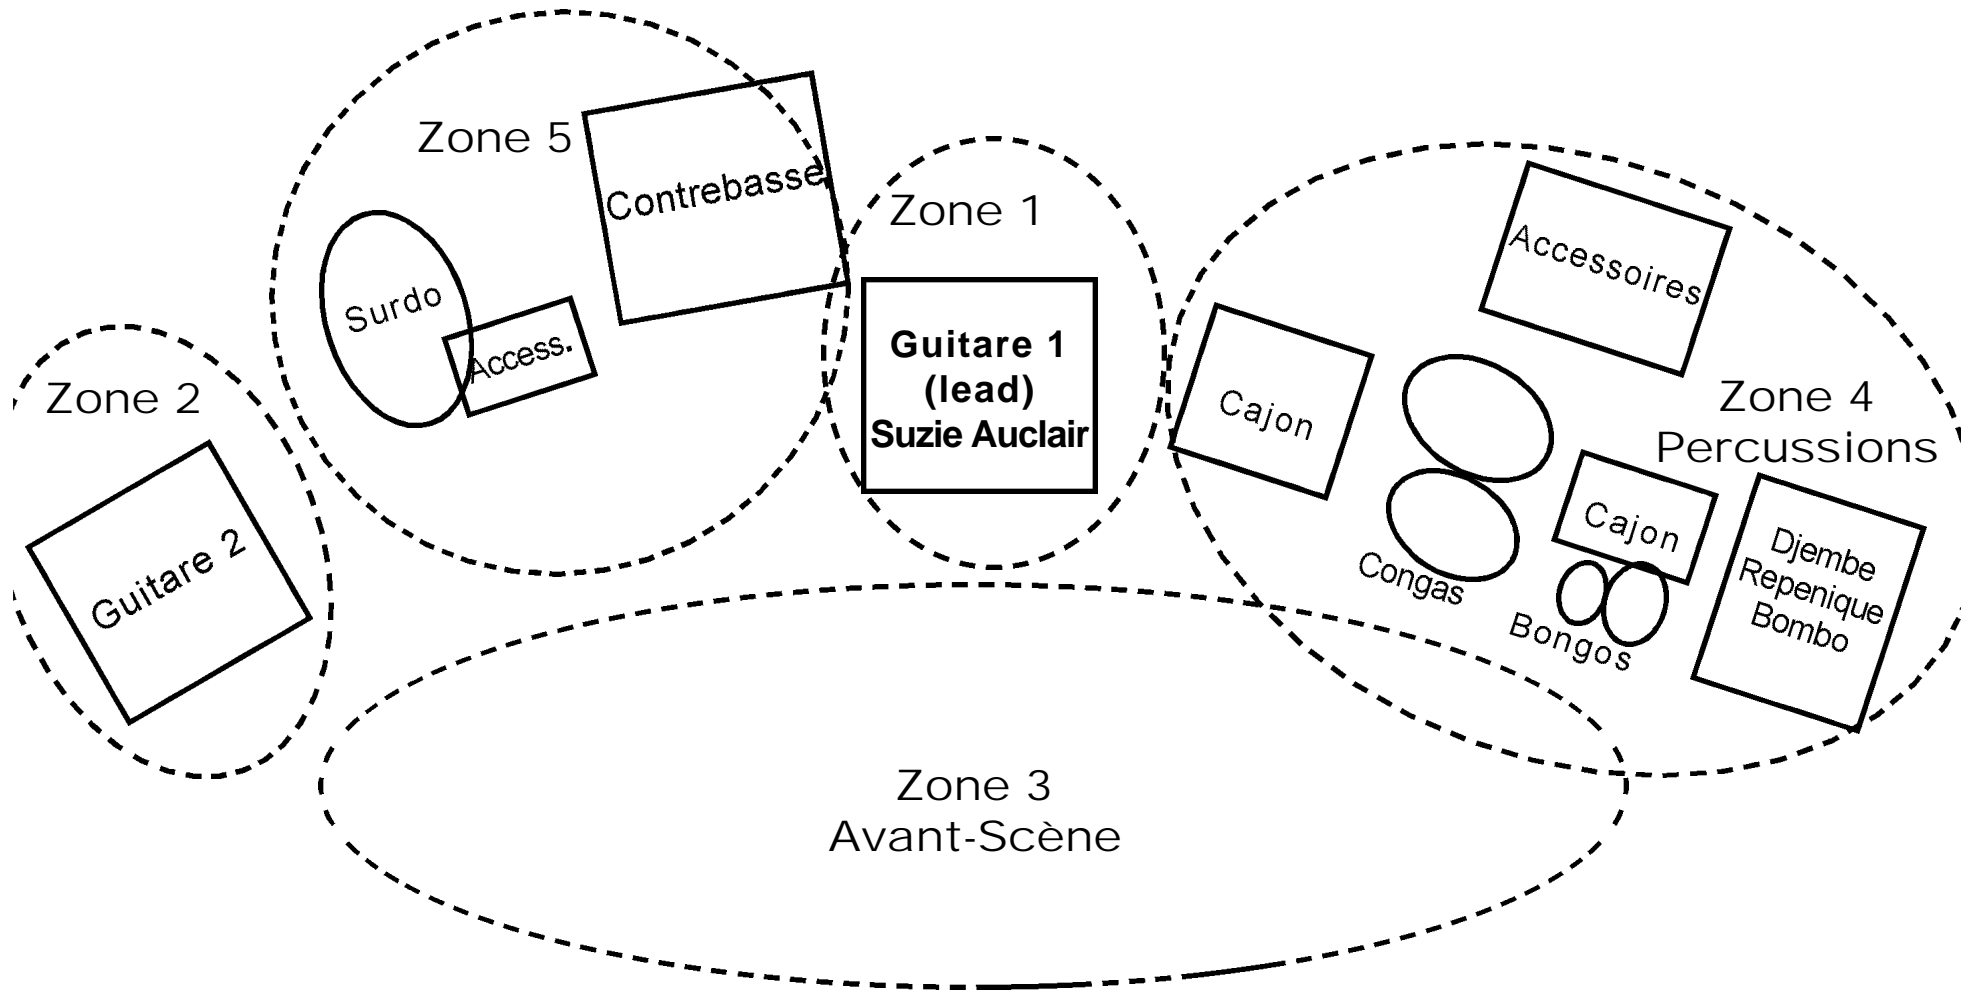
Zone 5

Contrebasse

Surdo

Access.

Zone 1

Guitare 1
(lead)
Suzie Auclair

Zone 2

Guitare 2

Accessoires

Cajon

Zone 4
Percussions

Cajon

Congas

Bongos

Djembe
Repenique
Bombo

Zone 3
Avant-Scène